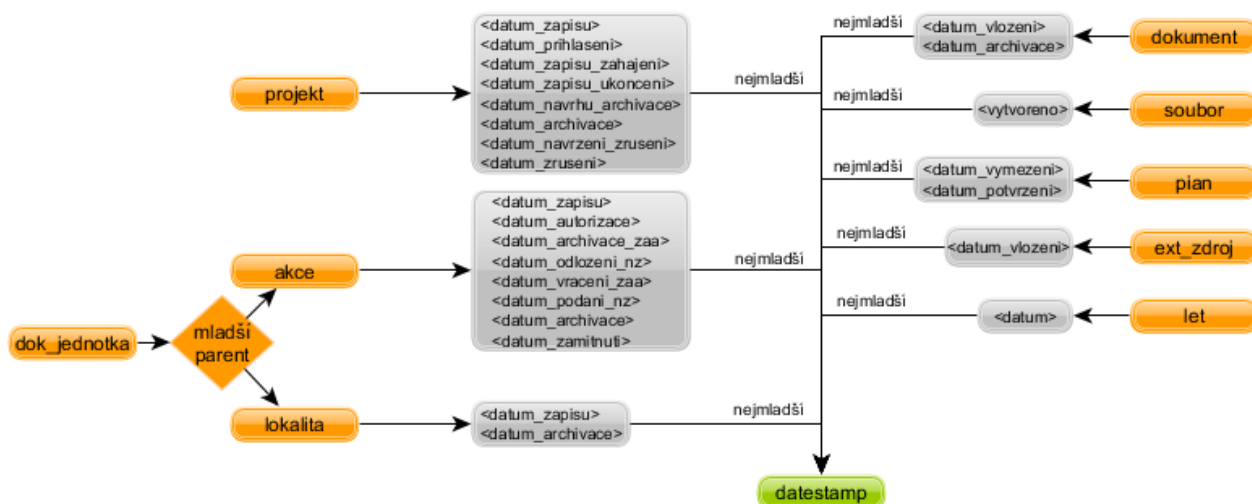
projekt

<datum_zapisu>
<datum_prihlaseni>
<datum_zapisu_zahajeni>
<datum_zapisu_ukonceni>
<datum_navrhu_archivace>
<datum_archivace>
<datum_navrzeni_zruseni>
<datum_zruseni>

nejmladši

nejmladši

<datum_vlozeni>
<datum_archivace>

dokument

nejmladši

<vytvoreno>

soubor

nejmladši

<datum_vymezeni>
<datum_potvrzeni>

pian

nejmladši

<datum_vlozeni>

ext_zdroj

nejmladši

<datum>

let

akce

<datum_zapisu>
<datum_autorizace>
<datum_archivace_zaa>
<datum_odlozeni_nz>
<datum_vraceni_zaa>
<datum_podani_nz>
<datum_archivace>
<datum_zamitnuti>

nejmladši

dok_jednotka

mladši parent

lokalita

<datum_zapisu>
<datum_archivace>

nejmladši

datestamp